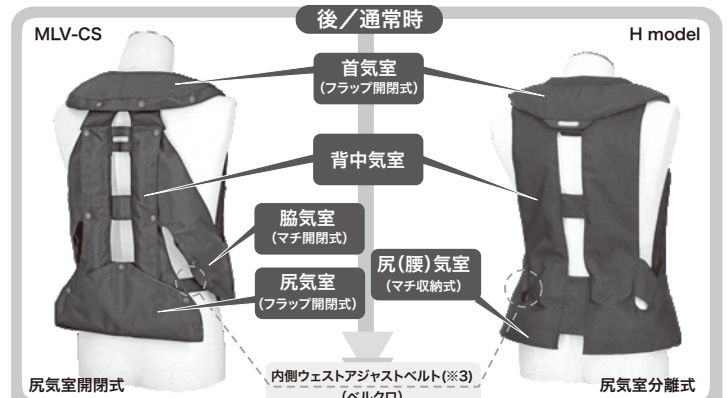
後／通常時

MLV-CS

H model

首気室
(フラップ開閉式)

背中気室

脇気室
(マチ開閉式)

尻気室
(フラップ開閉式)

尻(腰)気室
(マチ収納式)

内側ウェストアジャストベルト(※3)
(ベルクロ)

尻気室開閉式

尻気室分離式